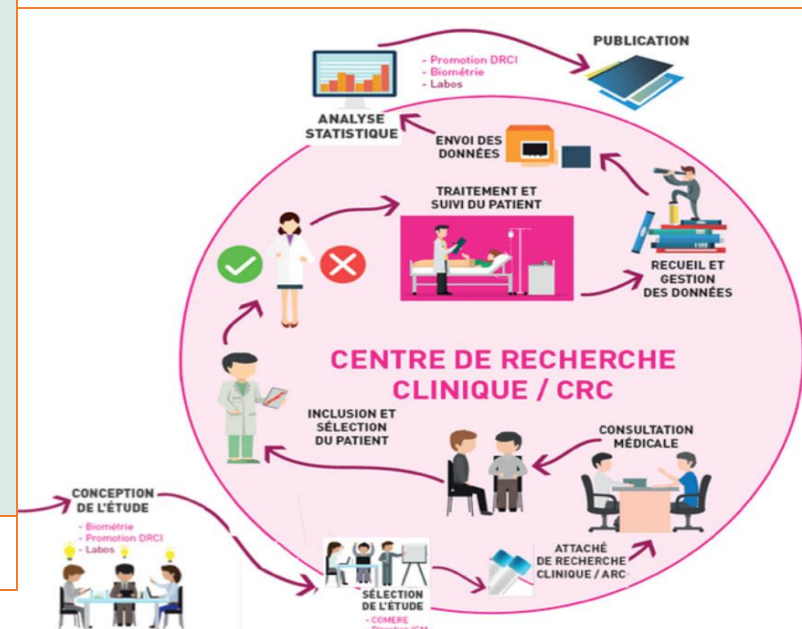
PUBLICATION

- Promotion DRCI
- Biométrie
- Labos

ANALYSE STATISTIQUE

ENVOI DES DONNÉES

TRAITEMENT ET SUIVI DU PATIENT

RECUEIL ET GESTION DES DONNÉES

CENTRE DE RECHERCHE CLINIQUE / CRC

INCLUSION ET SÉLECTION DU PATIENT

CONSULTATION MÉDICALE

CONCEPTION DE L'ÉTUDE

- Biométrie
- Promotion DRCI
- Labos

ATTACHÉ DE RECHERCHE CLINIQUE / ARC

SÉLECTION DE L'ÉTUDE

- COMERE
- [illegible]